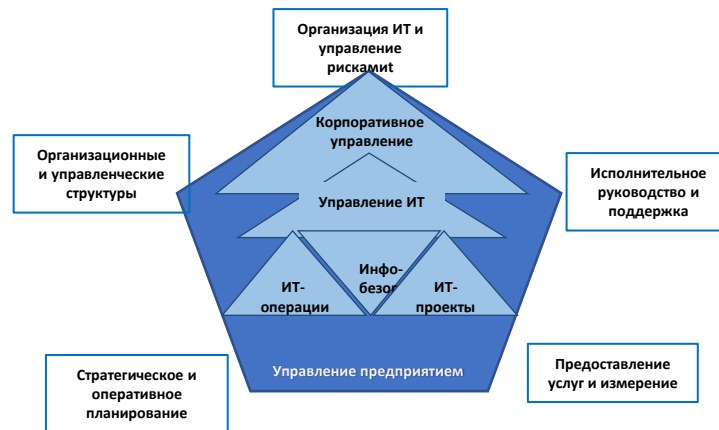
Организация ИТ и управление рискамит

Организационные и управленческие структуры

Корпоративное управление

Исполнительное руководство и поддержка

Управление ИТ

ИТ-операции

Инфо-безо

ИТ-проекты

Управление предприятием

Стратегическое и оперативное планирование

Предоставление услуг и измерение